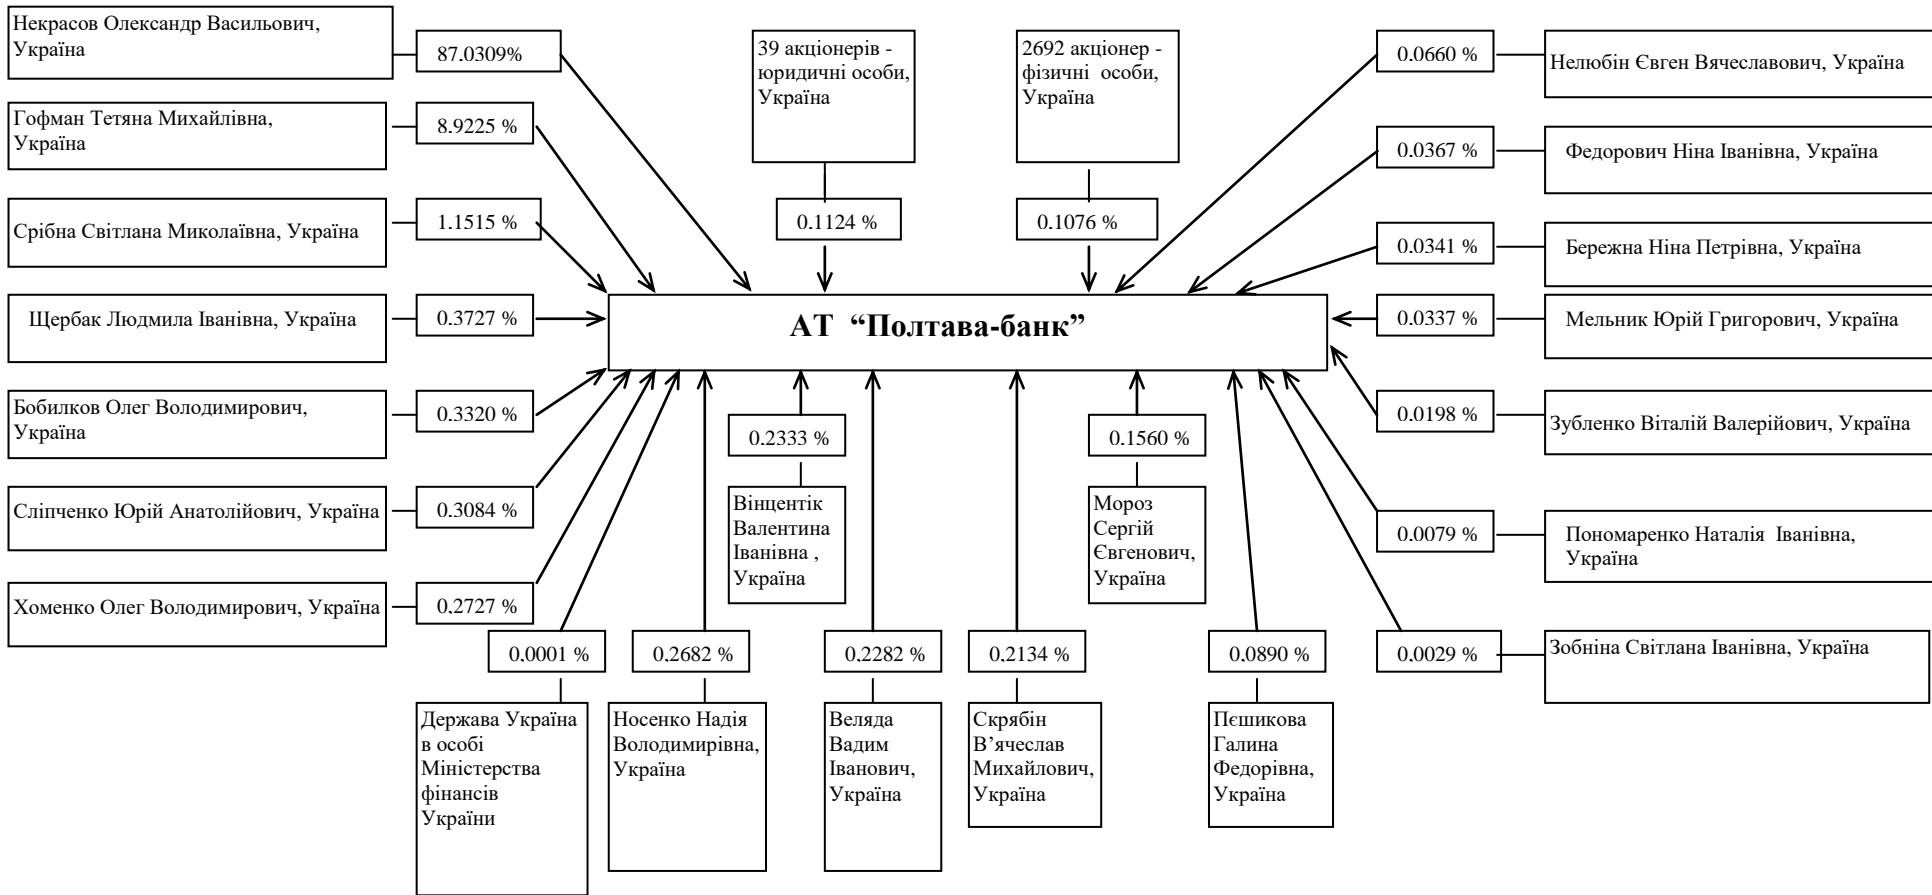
Некрасов Олександр Васильович, Україна

87.0309%

39 акціонерів - юридичні особи, Україна

2692 акціонер - фізичні особи, Україна

0.0660 %

Нелюбін Євген Вячеславович, Україна

Гофман Тетяна Михайлівна, Україна

8.9225 %

0.0367 %

Федорович Ніна Іванівна, Україна

Срібна Світлана Миколаївна, Україна

1.1515 %

0.1124 %

0.1076 %

0.0341 %

Бережна Ніна Петрівна, Україна

Щербак Людмила Іванівна, Україна

0.3727 %

АТ “Полтава-банк”

0.0337 %

Мельник Юрій Григорович, Україна

Бобилков Олег Володимирович, Україна

0.3320 %

0.2333 %

0.1560 %

0.0198 %

Зубленко Віталій Валерійович, Україна

Сліпченко Юрій Анатолійович, Україна

0.3084 %

Вінцентік Валентина Іванівна , Україна

Мороз Сергій Євгенович, Україна

0.0079 %

Пономаренко Наталія Іванівна, Україна

Хоменко Олег Володимирович, Україна

0.2727 %

0.0001 %

0.2682 %

0.2282 %

0.2134 %

0.0890 %

0.0029 %

Зобніна Світлана Іванівна, Україна

Держава Україна в особі Міністерства фінансів України

Носенко Надія Володимирівна, Україна

Веляда Вадим Іванович, Україна

Скрябін В’ячеслав Михайлович, Україна

Пєшикова Галина Федорівна, Україна